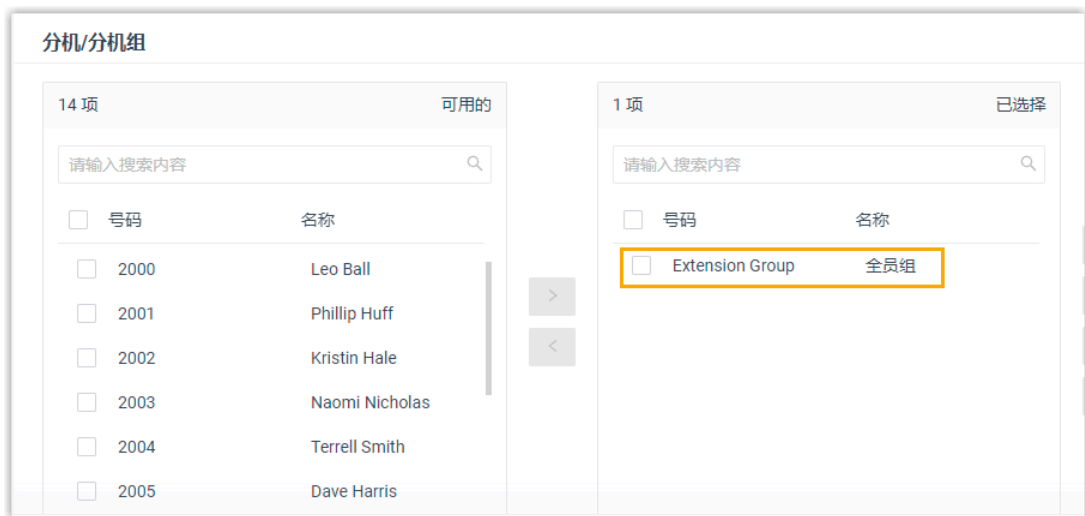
分机/分机组

14 项 可用的

请输入搜索内容

| | 号码 | 名称 |
|---|---|---|
| | 2000 | Leo Ball |
| | 2001 | Phillip Huff |
| | 2002 | Kristin Hale |
| | 2003 | Naomi Nicholas |
| | 2004 | Terrell Smith |
| | 2005 | Dave Harris |

>
<

1 项 已选择

请输入搜索内容

| | 号码 | 名称 |
|---|---|---|
| | Extension Group | 全员组 |